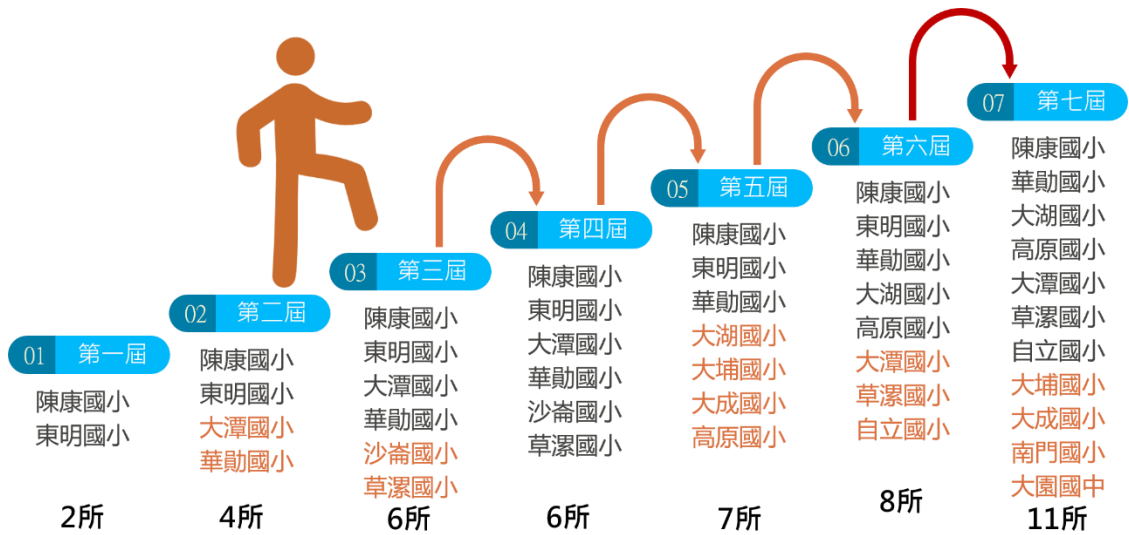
01 第一屆
陳康國小
東明國小
2所

02 第二屆
陳康國小
東明國小
大潭國小
華勛國小
4所

03 第三屆
陳康國小
東明國小
大潭國小
華勛國小
沙崙國小
草漯國小
6所

04 第四屆
陳康國小
東明國小
大潭國小
華勛國小
沙崙國小
草漯國小
6所

05 第五屆
陳康國小
東明國小
華勛國小
大湖國小
大埔國小
大成國小
高原國小
7所

06 第六屆
陳康國小
東明國小
華勛國小
大湖國小
高原國小
大潭國小
草漯國小
自立國小
8所

07 第七屆
陳康國小
華勛國小
大湖國小
高原國小
大潭國小
草漯國小
自立國小
大埔國小
大成國小
南門國小
大園國中
11所